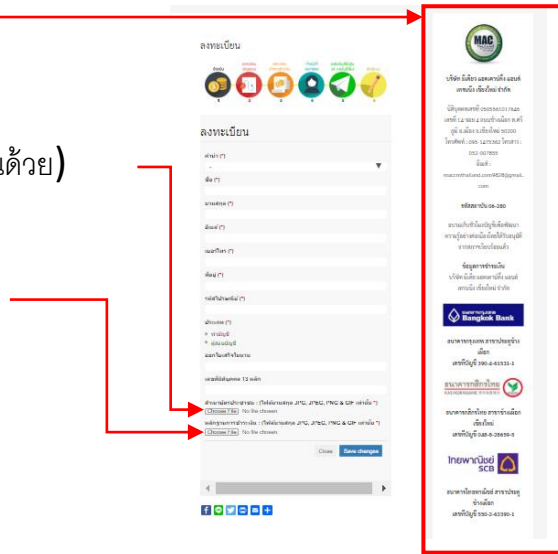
ด้วย)

ลงทะเบียน

ลงทะเบียน

คำนำ (*)

ชื่อ (*)

นามสกุล (*)

อีเมล์ (*)

เบอร์โทร (*)

ที่อยู่ (*)

รหัสไปรษณีย์ (*)

ผู้สมัคร (*)

ออกใบเสร็จในนาม

เลขที่ผู้เสียภาษี 13 หลัก

สำเนาบัตรประชาชน : (ไฟล์นามสกุล JPG, JPEG, PNG & GIF เท่านั้น *)
Choose File No file chosen

หลักฐานการชำระเงิน : (ไฟล์นามสกุล JPG, JPEG, PNG & GIF เท่านั้น *)
Choose File No file chosen

Close Save changes

MAC

บริษัท มีเดีย แอคคาวน์ติ้ง แอนด์ เทรนนิ่ง เชียงใหม่ จำกัด

Bangkok Bank

ธนาคารกรุงเทพ

ธนาคารกสิกรไทย

ไทยพาณิชย์ SCB

ธนาคารไทยพาณิชย์